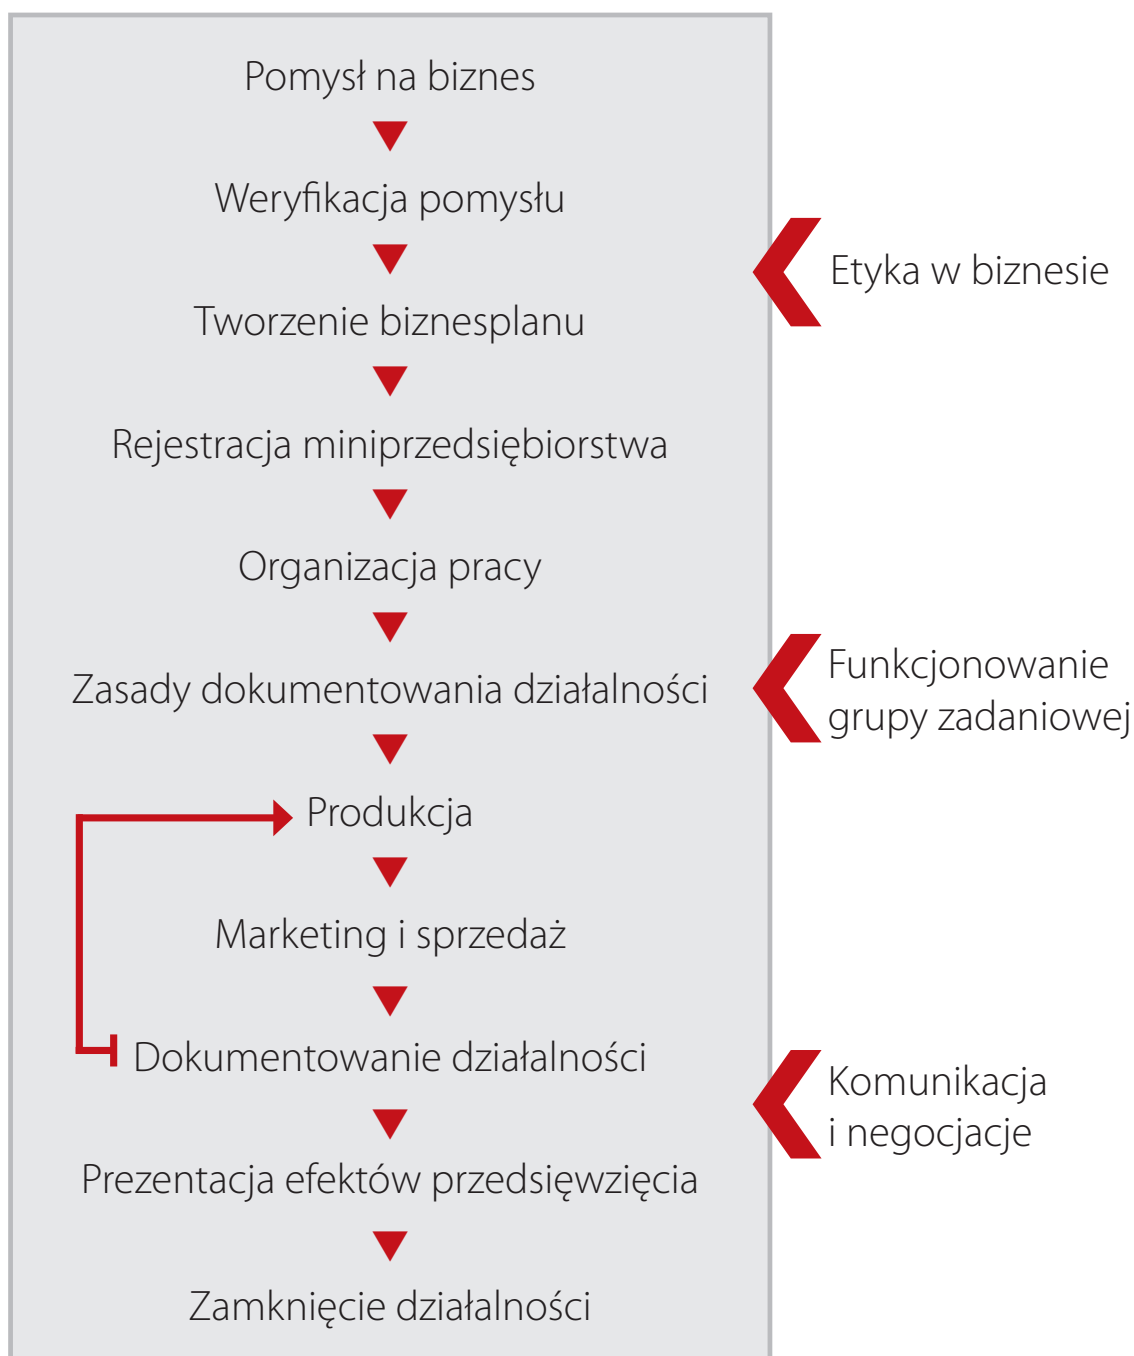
Pomysł na biznes

Weryfikacja pomysłu

Tworzenie biznesplanu

Rejestracja miniprzedsiębiorstwa

Organizacja pracy

Zasady dokumentowania działalności

Produkcja

Marketing i sprzedaż

Dokumentowanie działalności

Prezentacja efektów przedsięwzięcia

Zamknięcie działalności

Etyka w biznesie

Funkcjonowanie grupy zadaniowej

Komunikacja i negocjacje